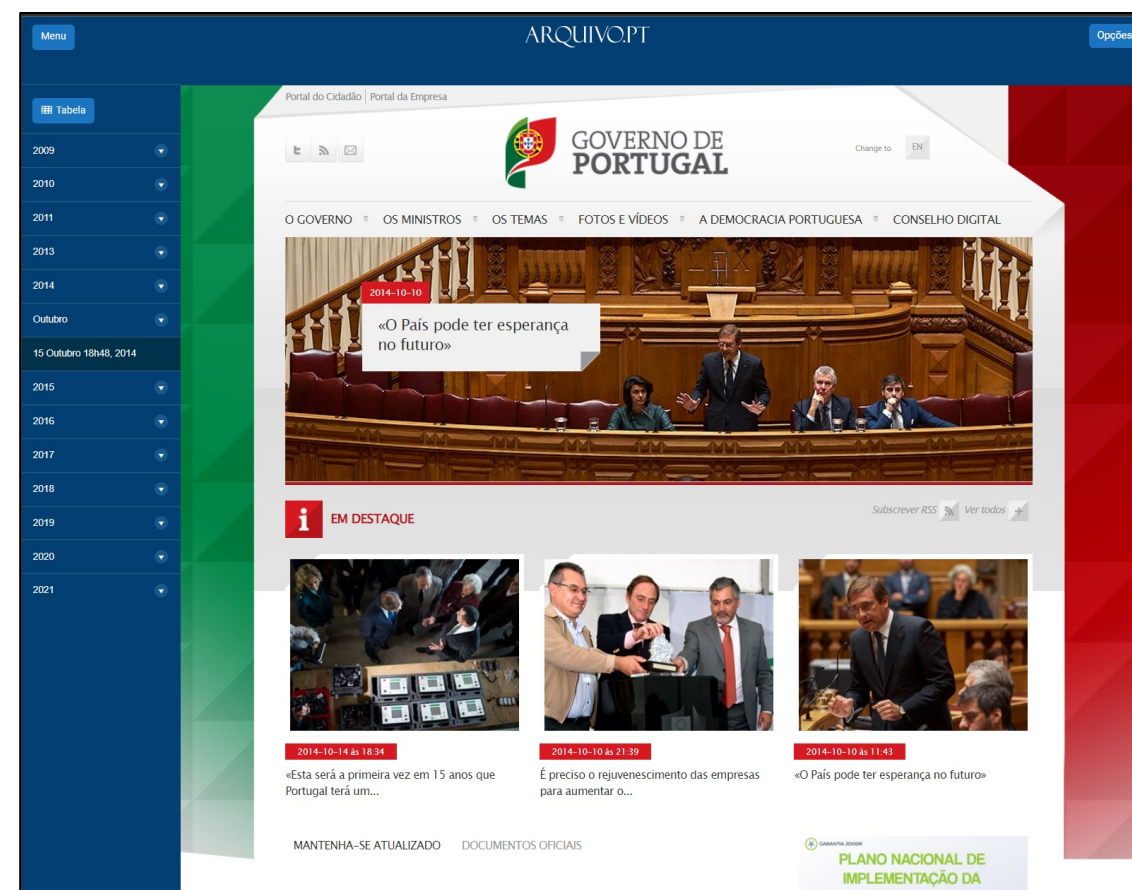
Menu

ARQUIVO.PT

Opções

Tabela

2009
2010
2011
2013
2014
Outubro
15 Outubro 18h48, 2014
2015
2016
2017
2018
2019
2020
2021

Portal do Cidadão | Portal da Empresa

GOVERNO DE PORTUGAL

Change to EN

O GOVERNO OS MINISTROS OS TEMAS FOTOS E VÍDEOS A DEMOCRACIA PORTUGUESA CONSELHO DIGITAL

2014-10-10
«O País pode ter esperança no futuro»

EM DESTAQUE

Subscrever RSS Ver todos

2014-10-14 às 18:34
«Esta será a primeira vez em 15 anos que Portugal terá um...

2014-10-10 às 21:39
É preciso o rejuvenescimento das empresas para aumentar o...

2014-10-10 às 11:43
«O País pode ter esperança no futuro»

MANTENHA-SE ATUALIZADO DOCUMENTOS OFICIAIS

GARANTIA JOVEM
PLANO NACIONAL DE IMPLEMENTAÇÃO DA